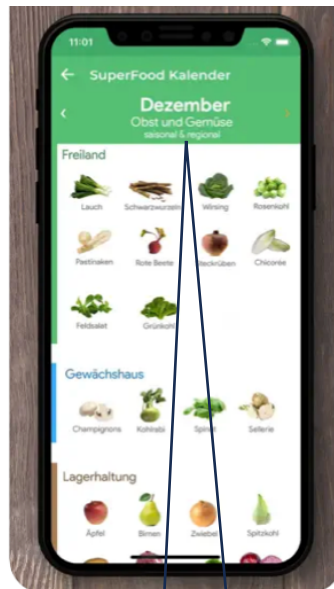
11:01

SuperFood Kalender

Dezember
Obst und Gemüse
saisonal & regional

Freiland

Lauch
Schwarzwurzeln
Wirsing
Rosenkohl
Pastinaken
Rote Beete
Steckrüben
Chicorée
Feldsalat
Grünkohl

Gewächshaus

Champignons
Kohlrabi
Spinat
Sellerie

Lagerhaltung

Äpfel
Birnen
Zwiebel
Spitzkohl